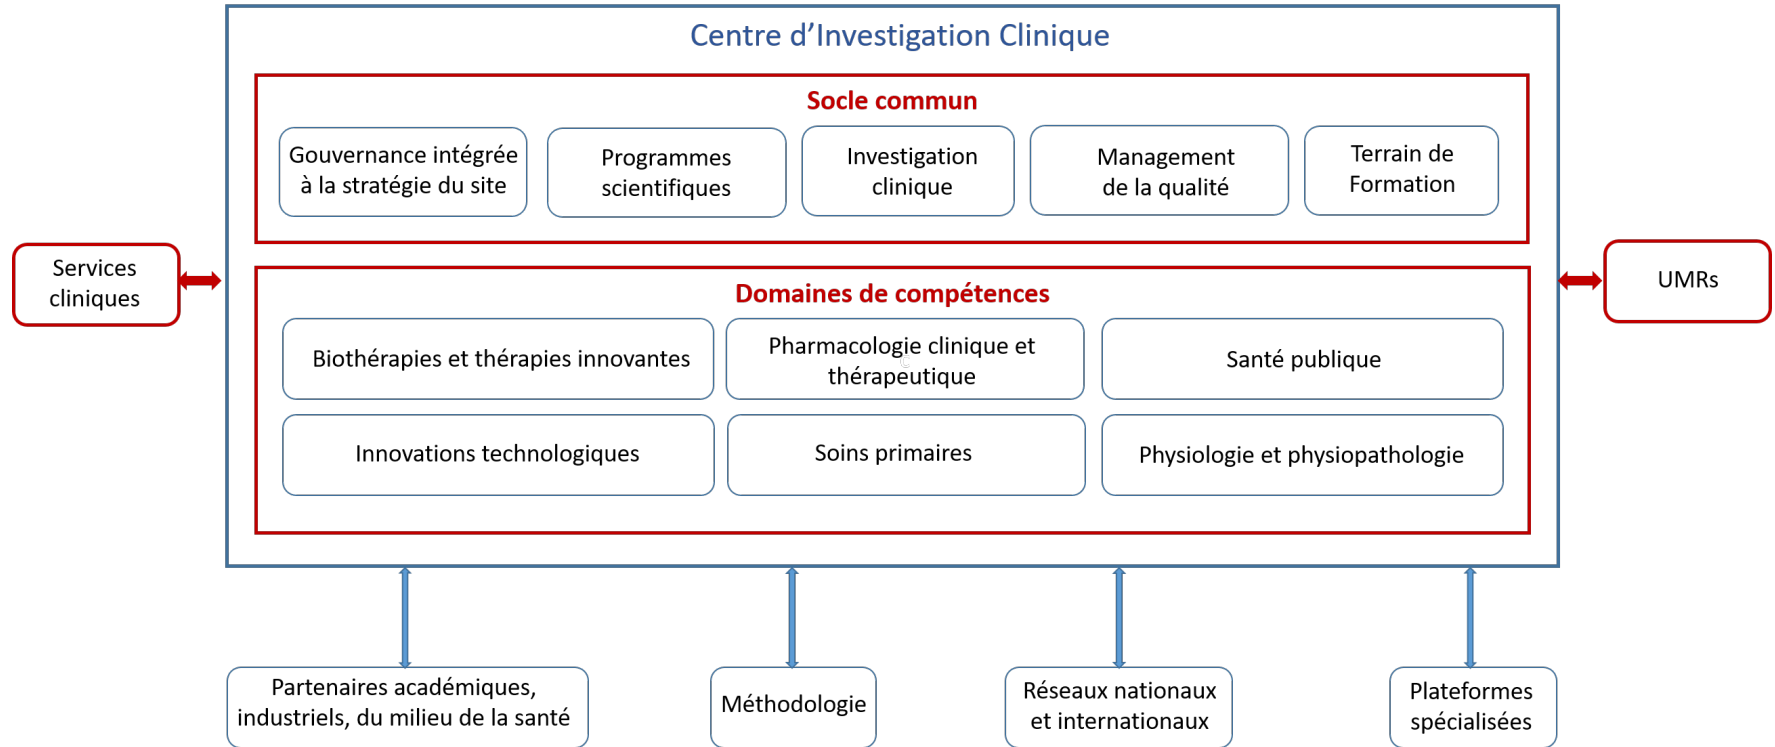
Centre d'Investigation Clinique

Socle commun

Gouvernance intégrée à la stratégie du site

Programmes scientifiques

Investigation clinique

Management de la qualité

Terrain de Formation

Services cliniques

UMRs

Domaines de compétences

Biothérapies et thérapies innovantes

Pharmacologie clinique et thérapeutique

Santé publique

Innovations technologiques

Soins primaires

Physiologie et physiopathologie

Partenaires académiques, industriels, du milieu de la santé

Méthodologie

Réseaux nationaux et internationaux

Plateformes spécialisées